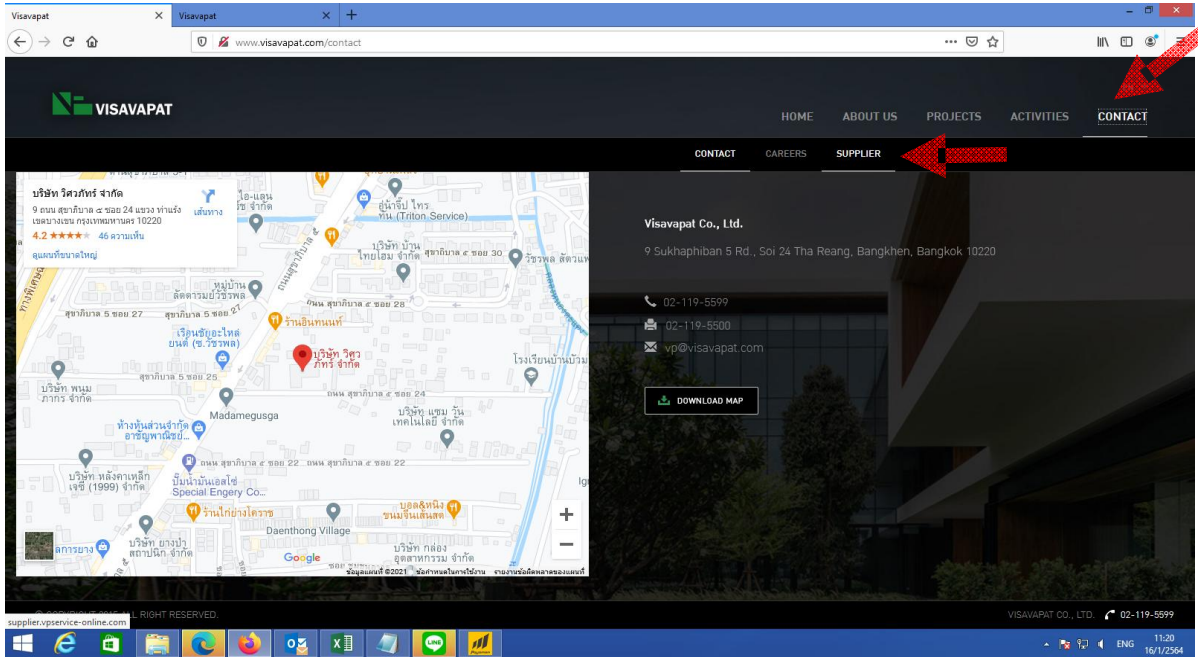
Visavapat
Visavapat
www.visavapat.com/contact

VISAVAPAT

HOME ABOUT US PROJECTS ACTIVITIES CONTACT

CONTACT CAREERS SUPPLIER

บริษัท วิศวภัทร์ จำกัด
9 ถนน สุขาภิบาล ๕ ซอย 24 แขวง ท่าแร้ง เขตบางเขน กรุงเทพมหานคร 10220
4.2 ★★★★ 46 ความเห็น
เส้นทาง
ดูแผนที่ขนาดใหญ่

บริษัท วิศวภัทร์ จำกัด
Madamegusga
Special Engery Co...
Daenthong Village
ร้านอินทนนท์
Google
ข้อมูลแผนที่ ©2021

Visavapat Co., Ltd.
9 Sukhaphiban 5 Rd., Soi 24 Tha Reang, Bangkhen, Bangkok 10220

02-119-5599
02-119-5500
vp@visavapat.com

DOWNLOAD MAP

© COPYRIGHT 2015 ALL RIGHT RESERVED.
supplier.vpservice-online.com
VISAVAPAT CO., LTD. 02-119-5599

ENG 11:20 16/1/2564